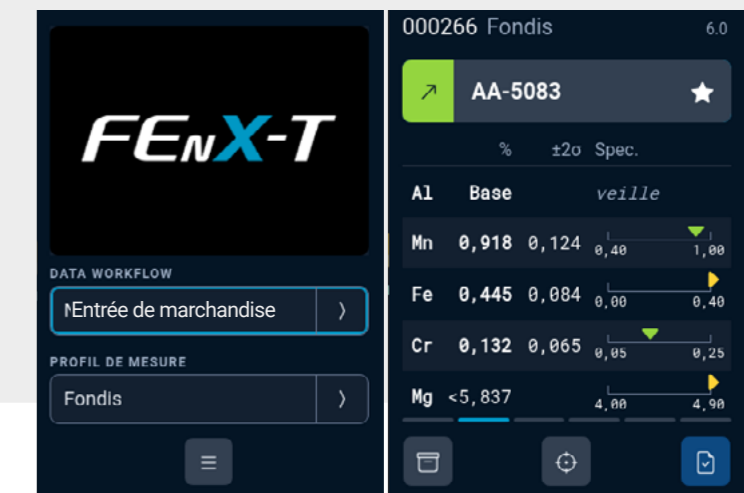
FEnX-T

DATA WORKFLOW

NEntrée de marchandise

PROFIL DE MESURE

Fondis

000266 Fondis 6.0

AA-5083

| | % | ±2σ | Spec. |
|---|---|---|---|
| Al | Base | | veille |
| Mn | 0,918 | 0,124 | 0,40 1,00 |
| Fe | 0,445 | 0,084 | 0,00 0,40 |
| Cr | 0,132 | 0,065 | 0,05 0,25 |
| Mg | <5,837 | | 4,00 4,90 |